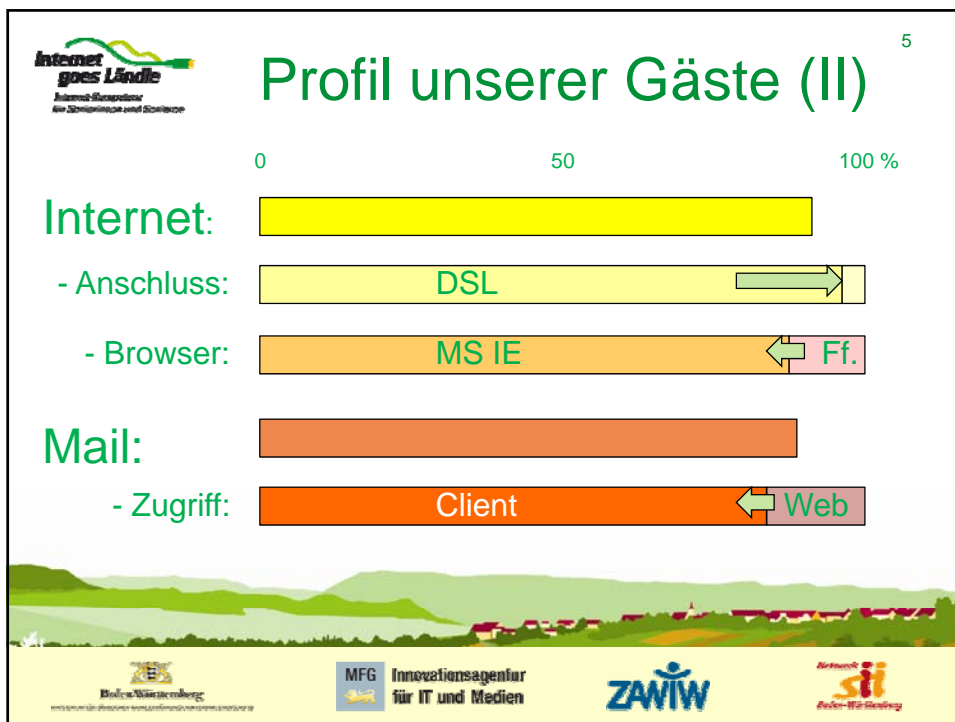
Internet goes Ländle
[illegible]

Profil unserer Gäste (II)

5

0
50
100 %

Internet:

- Anschluss: DSL

- Browser: MS IE Ff.

Mail:

- Zugriff: Client Web

Baden-Württemberg

MFG Innovationsagentur für IT und Medien

ZAWiW

Netzwerk sii Baden-Württemberg